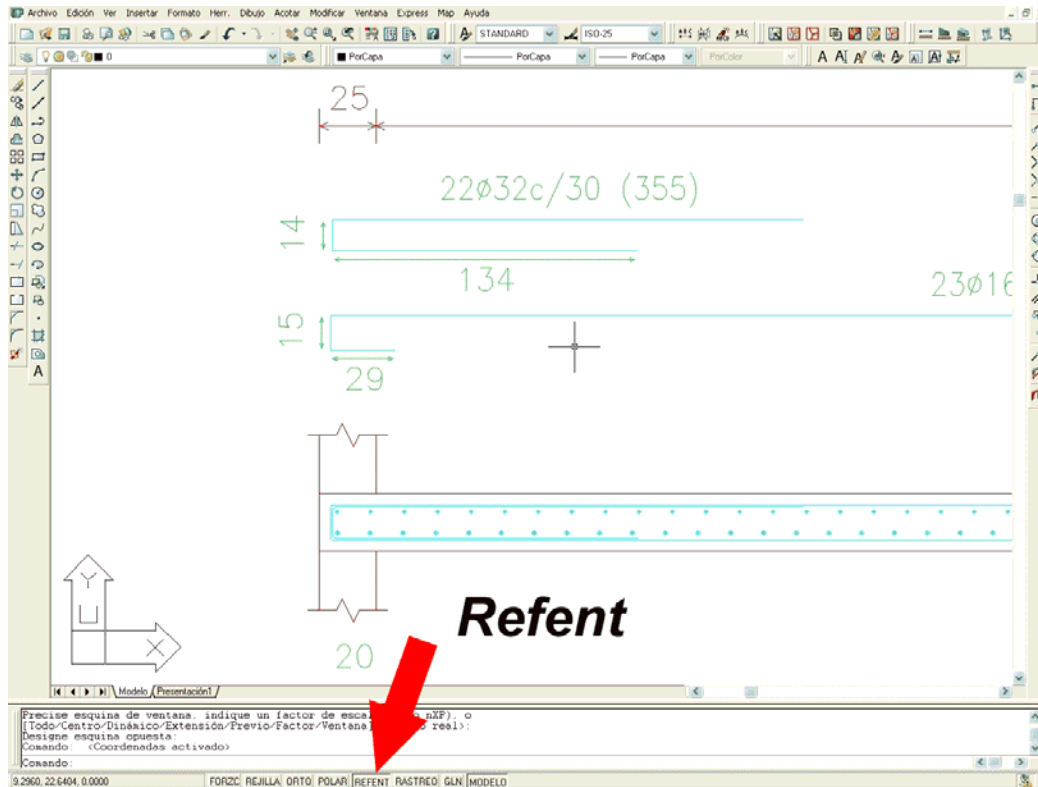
Archivo Edición Ver Insertar Formato Herr. Dibujo Acotar Modificar Ventana Express Map Ayuda

STANDARD ISO-25

0 PorCapa PorCapa PorCapa PorColor

25

22ø32c/30 (355)

14

134

23ø16

15

29

20

Y

X

Refent

Modelo Presentación1

Precise esquina de ventana, indique un factor de escal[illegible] nXP), o
[Todo/Centro/Dinámico/Extensión/Previo/Factor/Ventana] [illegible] real>:
Designe esquina opuesta:
Comando: <Coordenadas activado>

Comando:

9.2960, 22.6404, 0.0000 FORZC REJILLA ORTO POLAR REFENT RASTREO GLN MODELO